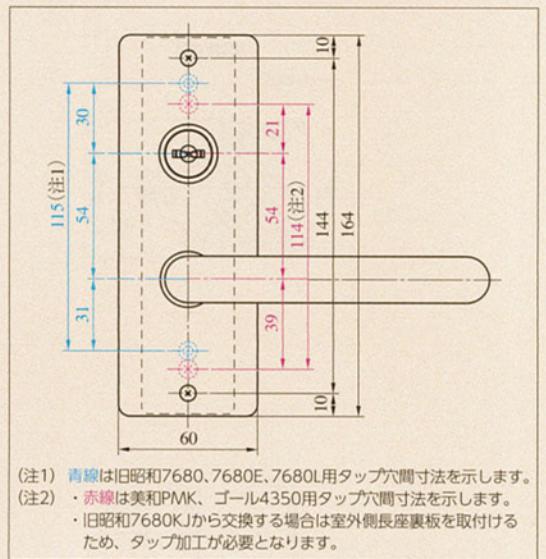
10
30
21
115（注1）
54
54
114（注2）
144
164
31
39
10
60

（注1）青線は旧昭和7680、7680E、7680L用タップ穴間寸法を示します。
（注2）・赤線は美和PMK、ゴール4350用タップ穴間寸法を示します。
・旧昭和7680KJから交換する場合は室外側長座裏板を取付けるため、タップ加工が必要となります。